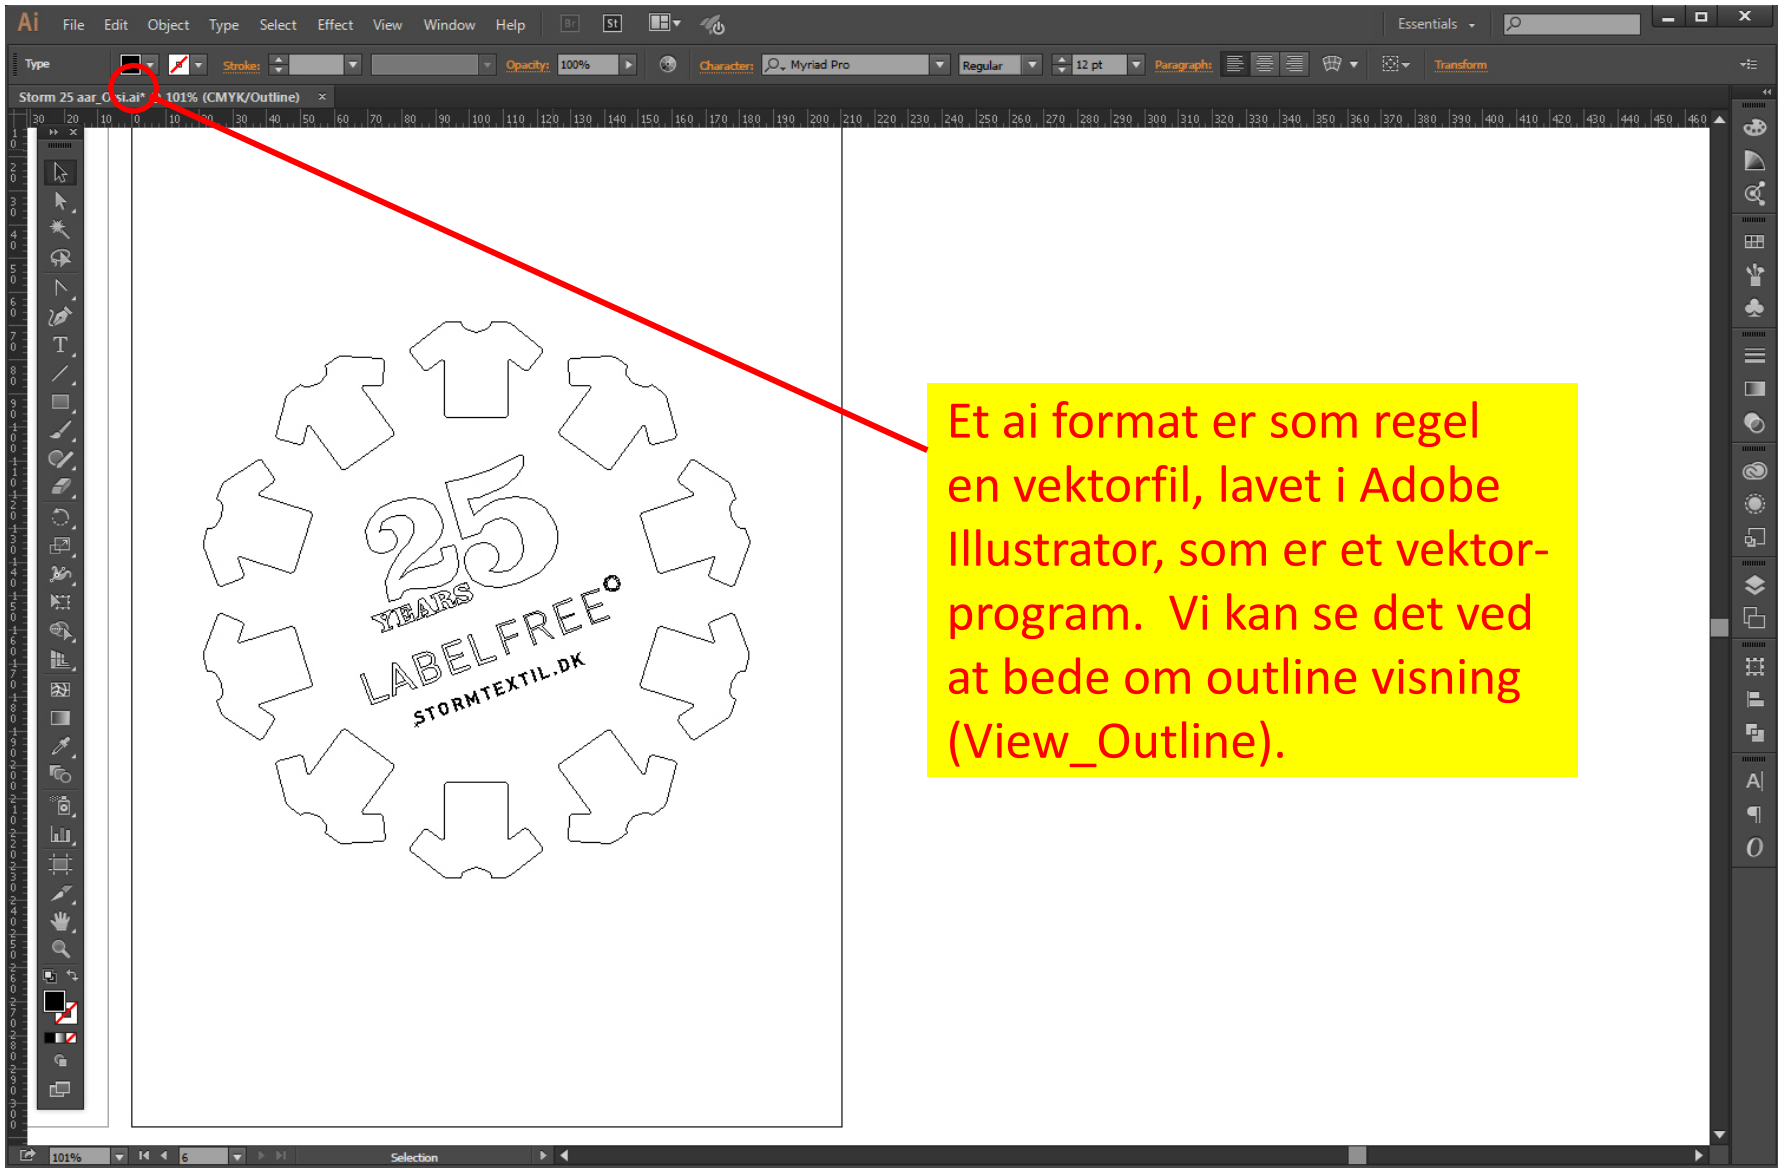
Ai File Edit Object Type Select Effect View Window Help

Essentials

Type Stroke: Opacity: 100% Character: Myriad Pro Regular 12 pt Paragraph: Transform

Storm 25 aar_Orsi.ai* @ 101% (CMYK/Outline) ×

25 YEARS LABELFREE STORMTEXTIL.DK

Et ai format er som regel en vektorfil, lavet i Adobe Illustrator, som er et vektorprogram. Vi kan se det ved at bede om outline visning (View_Outline).

101% 6 Selection